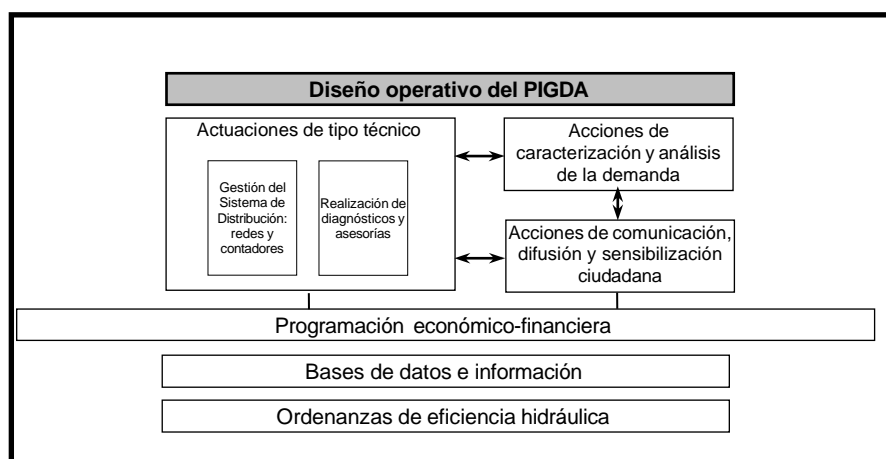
Diseño operativo del PIGDA

Actuaciones de tipo técnico

Gestión del Sistema de Distribución: redes y contadores

Realización de diagnósticos y asesorías

Acciones de caracterización y análisis de la demanda

Acciones de comunicación, difusión y sensibilización ciudadana

Programación económico-financiera

Bases de datos e información

Ordenanzas de eficiencia hidráulica